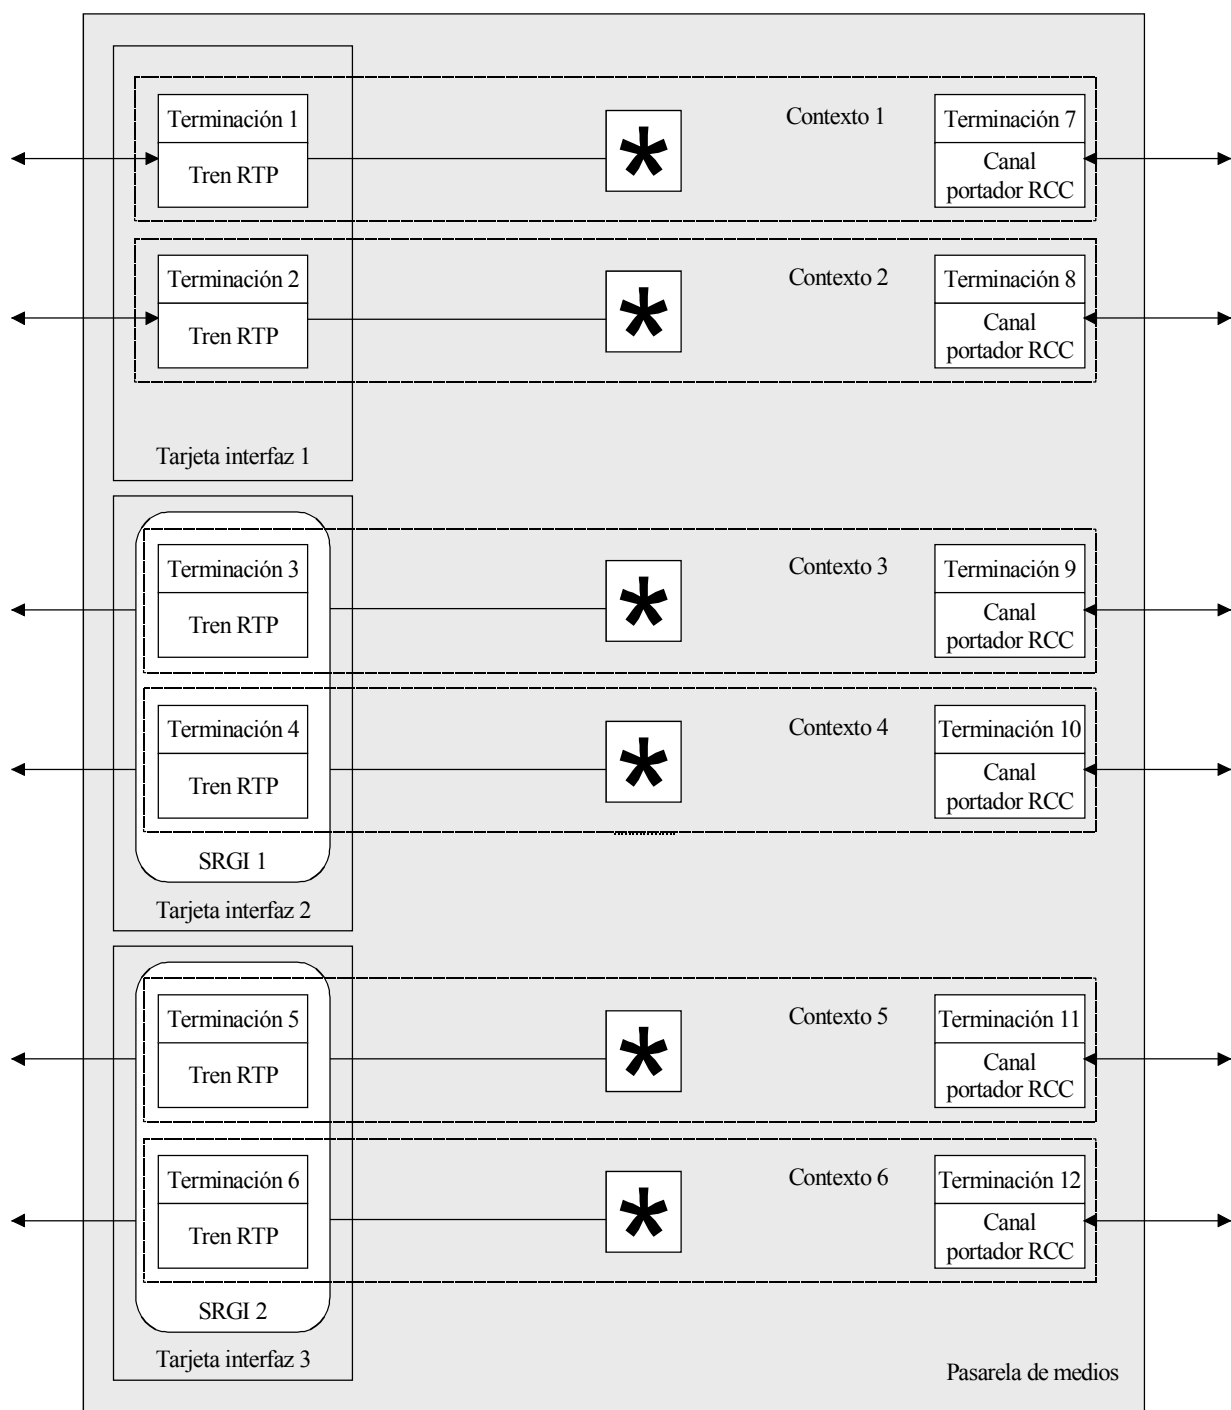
Terminación 1
Tren RTP
*
Contexto 1
Terminación 7
Canal portador RCC

Terminación 2
Tren RTP
*
Contexto 2
Terminación 8
Canal portador RCC

Tarjeta interfaz 1

Terminación 3
Tren RTP
*
Contexto 3
Terminación 9
Canal portador RCC

Terminación 4
Tren RTP
*
Contexto 4
Terminación 10
Canal portador RCC

SRGI 1
Tarjeta interfaz 2

Terminación 5
Tren RTP
*
Contexto 5
Terminación 11
Canal portador RCC

Terminación 6
Tren RTP
*
Contexto 6
Terminación 12
Canal portador RCC

SRGI 2
Tarjeta interfaz 3

Pasarela de medios